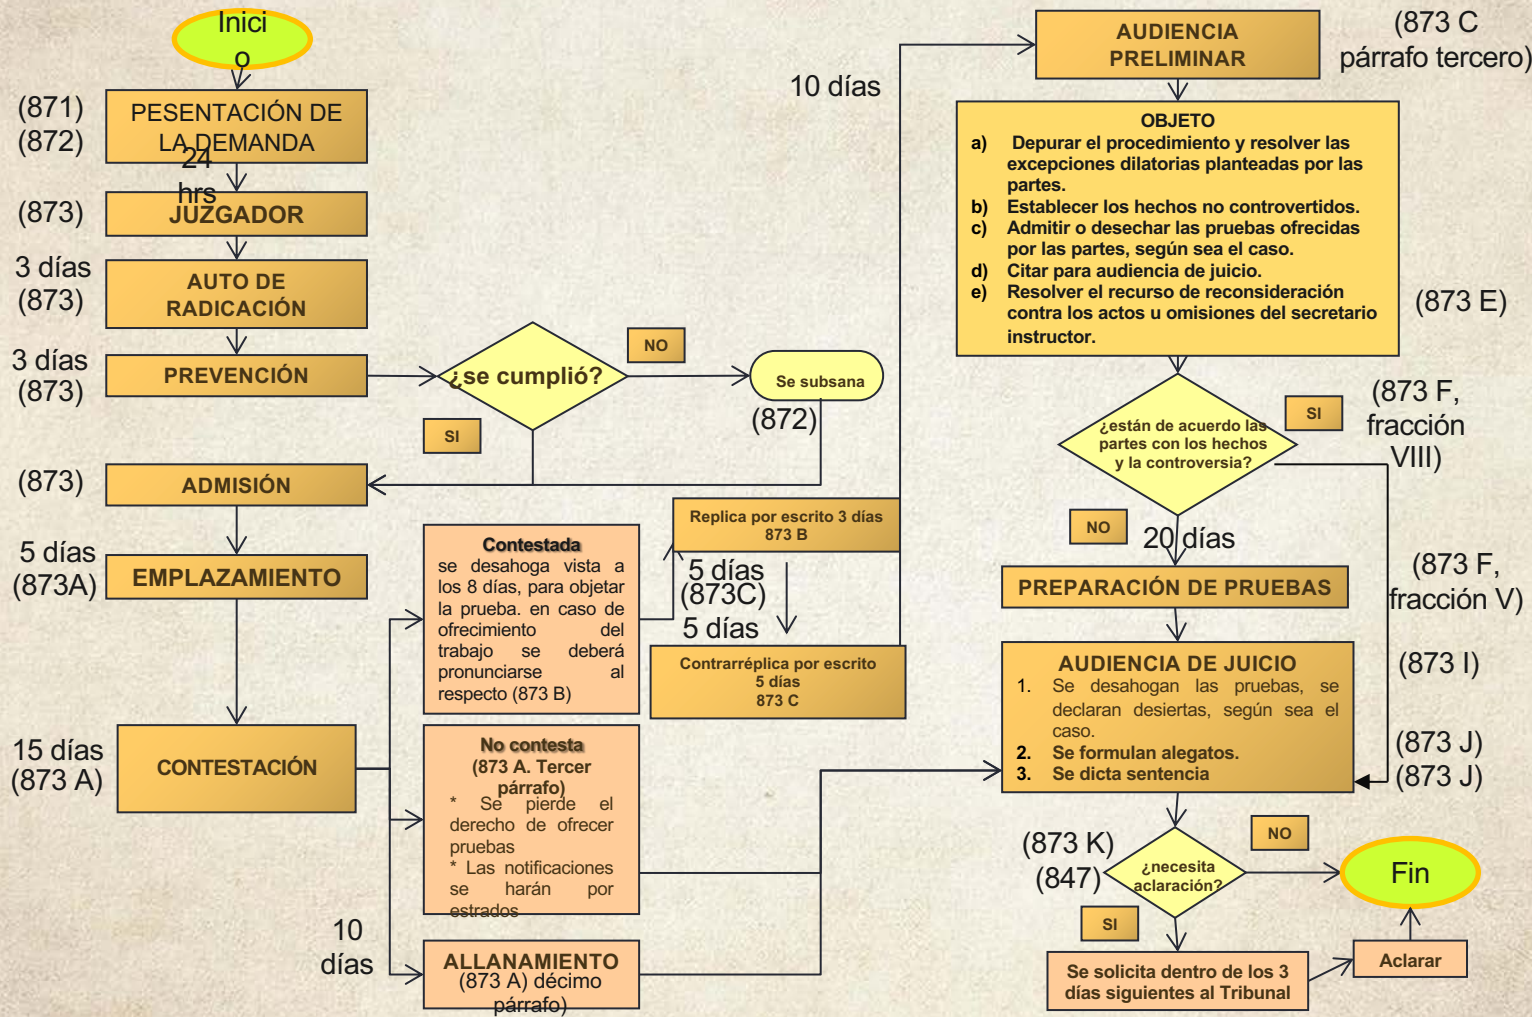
Inicio

(871)
(872)
PESENTACIÓN DE LA DEMANDA

24 hrs

(873)
JUZGADOR

3 días
(873)
AUTO DE RADICACIÓN

3 días
(873)
PREVENCIÓN

¿se cumplió?

NO

Se subsana

(872)

SI

(873)
ADMISIÓN

5 días
(873A)
EMPLAZAMIENTO

15 días
(873 A)
CONTESTACIÓN

Contestada
se desahoga vista a los 8 días, para objetar la prueba. en caso de ofrecimiento del trabajo se deberá pronunciarse al respecto (873 B)

Replica por escrito 3 días
873 B

5 días
(873C)
5 días

Contrarréplica por escrito
5 días
873 C

No contesta
(873 A. Tercer párrafo)
* Se pierde el derecho de ofrecer pruebas
* Las notificaciones se harán por estrados

10 días

ALLANAMIENTO
(873 A) décimo párrafo)

10 días

AUDIENCIA PRELIMINAR

(873 C párrafo tercero)

OBJETO
a) Depurar el procedimiento y resolver las excepciones dilatorias planteadas por las partes.
b) Establecer los hechos no controvertidos.
c) Admitir o desechar las pruebas ofrecidas por las partes, según sea el caso.
d) Citar para audiencia de juicio.
e) Resolver el recurso de reconsideración contra los actos u omisiones del secretario instructor.

(873 E)

¿están de acuerdo las partes con los hechos y la controversia?

SI

(873 F, fracción VIII)

NO

20 días

PREPARACIÓN DE PRUEBAS

(873 F, fracción V)

AUDIENCIA DE JUICIO
1. Se desahogan las pruebas, se declaran desiertas, según sea el caso.
2. Se formulan alegatos.
3. Se dicta sentencia

(873 I)

(873 J)
(873 J)

(873 K)
(847)
¿necesita aclaración?

NO

Fin

SI

Se solicita dentro de los 3 días siguientes al Tribunal

Aclarar